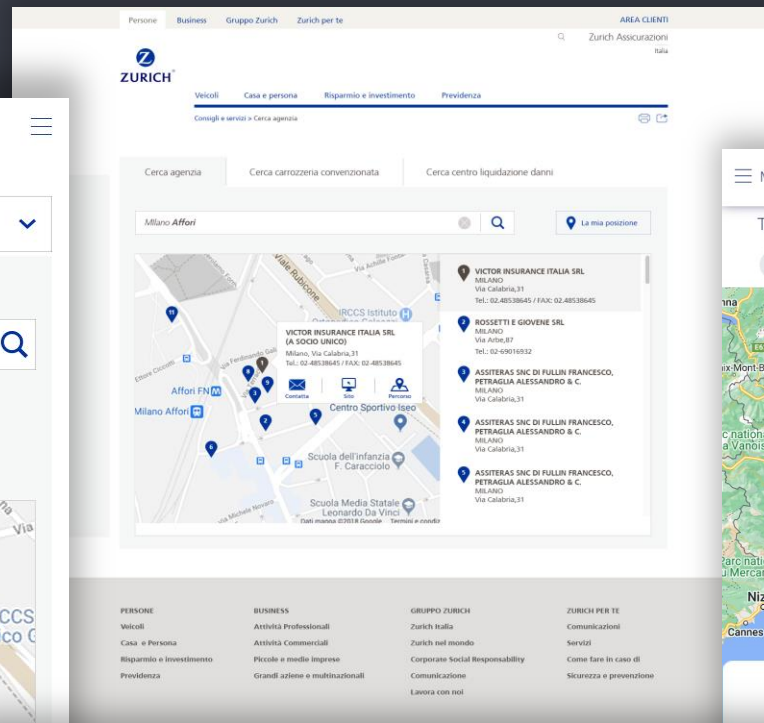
Persone Business Gruppo Zurich Zurich per te AREA CLIENTI

Zurich Assicurazioni
Italia

ZURICH

Veicoli Casa e persona Risparmio e investimento Previdenza

Consigli e servizi > Cerca agenzia

Cerca agenzia | Cerca carrozzeria convenzionata | Cerca centro liquidazione danni

Milano Affori

La mia posizione

VICTOR INSURANCE ITALIA SRL (A SOCIO UNICO)
Milano, Via Calabria,31
Tel.: 02-48538645 / FAX: 02-48538645
Contatta Sito Percorso

Viale Rubicone
IRCCS Istituto
Affori FN
Milano Affori
Centro Sportivo Iseo
Scuola dell'infanzia F. Caracciolo
Scuola Media Statale Leonardo Da Vinci
Dati mappa ©2018 Google Termini e condizioni

1 VICTOR INSURANCE ITALIA SRL
MILANO
Via Calabria,31
Tel.: 02.48538645 / FAX: 02.48538645

2 ROSSETTI E GIOVENE SRL
MILANO
Via Arbe,87
Tel.: 02-69016932

3 ASSITERAS SNC DI FULLIN FRANCESCO, PETRAGLIA ALESSANDRO & C.
MILANO
Via Calabria,31

4 ASSITERAS SNC DI FULLIN FRANCESCO, PETRAGLIA ALESSANDRO & C.
MILANO
Via Calabria,31

5 ASSITERAS SNC DI FULLIN FRANCESCO, PETRAGLIA ALESSANDRO & C.
MILANO
Via Calabria,31

PERSONE
Veicoli
Casa e Persona
Risparmio e investimento
Previdenza

BUSINESS
Attività Professionali
Attività Commerciali
Piccole e medie imprese
Grandi aziende e multinazionali

GRUPPO ZURICH
Zurich Italia
Zurich nel mondo
Corporate Social Responsability
Comunicazione
Lavora con noi

ZURICH PER TE
Comunicazioni
Servizi
Come fare in caso di
Sicurezza e prevenzione